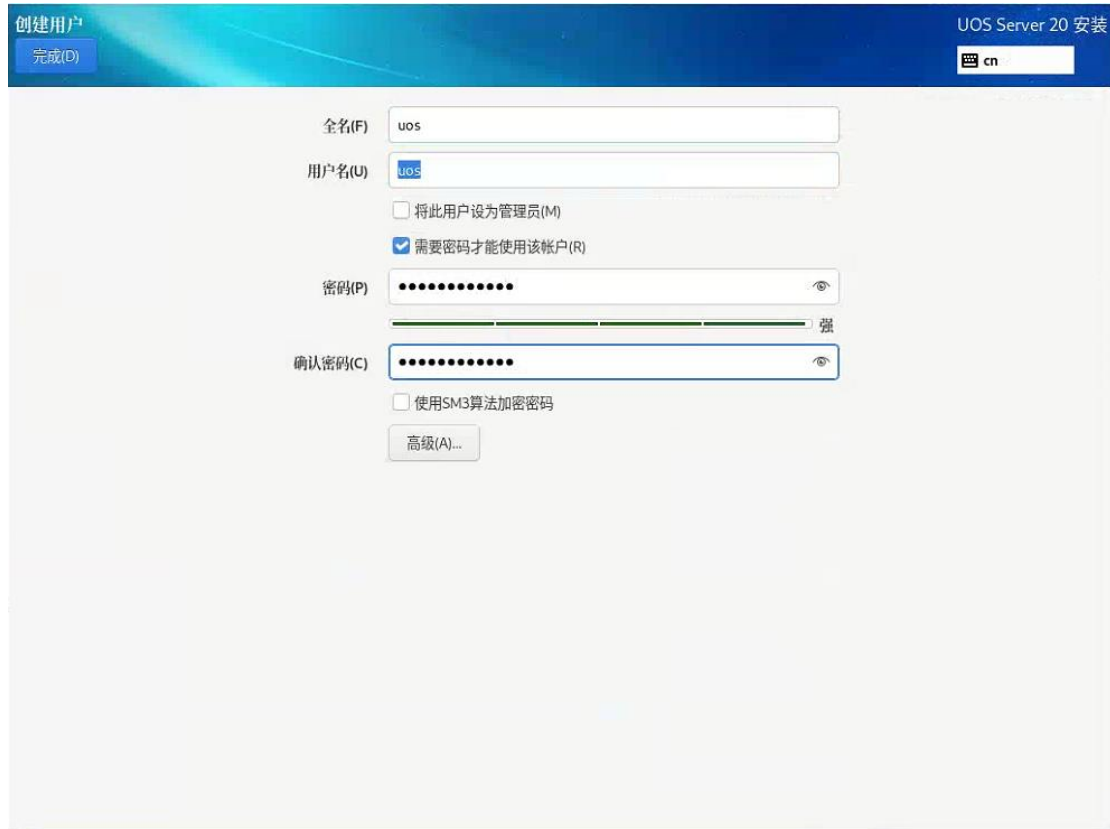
创建用户

完成(D)

UOS Server 20 安装

cn

全名(F) uos

用户名(U) uos

将此用户设为管理员(M)

需要密码才能使用该帐户(R)

密码(P) ••••••••••••

强

确认密码(C) ••••••••••••

使用SM3算法加密密码

高级(A)...